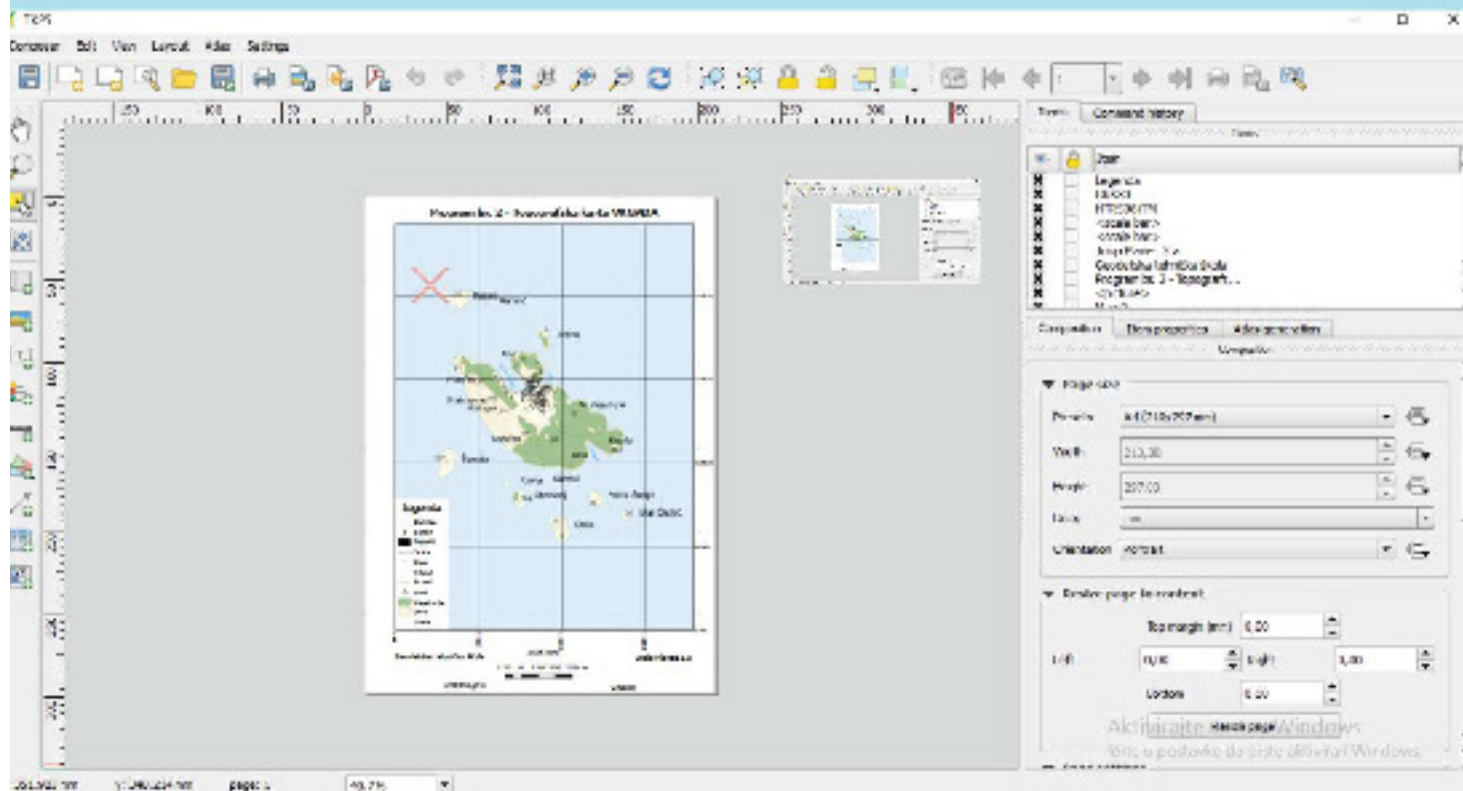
Composer Edit View Layout Atlas Settings

Items Command history

Items

Item

Legenda
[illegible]
HTRS96/TM
<scale bar>
<scale bar>
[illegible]
Geodetska tehnička škola
Program br. 3 - Topografi...
<SLIKA>
Map 2

Composition Item properties Atlas generation

Composition

Page size

Presets A4 (210x297 mm)

Width 210,00

Height 297,00

Units mm

Orientation Portrait

Resize page to content

Top margin (mm) 0,00

Left 0,00 Right 0,00

Bottom 0,00

Resize page

Aktivirajte Windows
Idite u postavke da biste aktivirali Windows

Program br. 3 - Topografska karta VIS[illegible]

Legenda

Geodetska tehnička škola

page: 1

40,7%